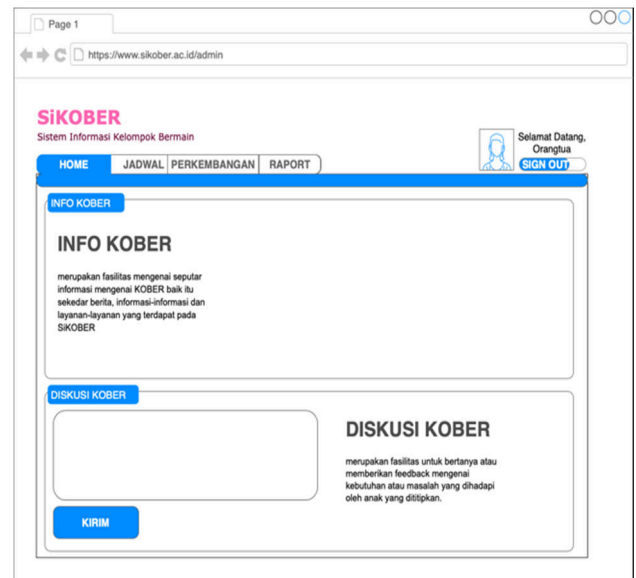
Page 1

https://www.sikober.ac.id/admin

SiKOBER
Sistem Informasi Kelompok Bermain

Selamat Datang, Orangtua
SIGN OUT

HOME | JADWAL | PERKEMBANGAN | RAPORT

INFO KOBER

INFO KOBER

merupakan fasilitas mengenai seputar informasi mengenai KOBER baik itu sekedar berita, informasi-informasi dan layanan-layanan yang terdapat pada SiKOBER

DISKUSI KOBER

DISKUSI KOBER

merupakan fasilitas untuk bertanya atau memberikan feedback mengenai kebutuhan atau masalah yang dihadapi oleh anak yang dititipkan.

KIRIM